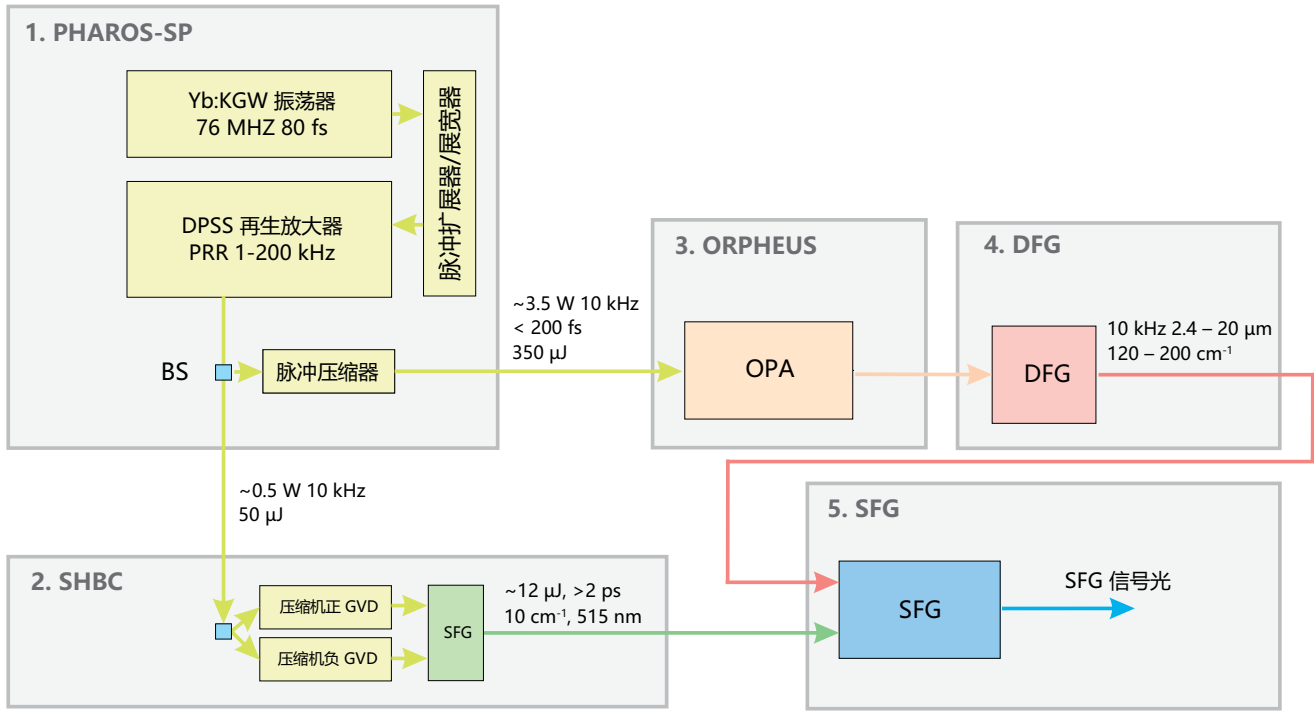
1. PHAROS-SP

Yb:KGW 振荡器
76 MHZ 80 fs

脉冲扩展器/展宽器

DPSS 再生放大器
PRR 1-200 kHz

BS

脉冲压缩器

~3.5 W 10 kHz
< 200 fs
350 μJ

3. ORPHEUS

OPA

4. DFG

DFG

10 kHz 2.4 – 20 μm
120 – 200 cm$^{-1}$

~0.5 W 10 kHz
50 μJ

2. SHBC

压缩机正 GVD

压缩机负 GVD

SFG

~12 μJ, >2 ps
10 cm$^{-1}$, 515 nm

5. SFG

SFG

SFG 信号光